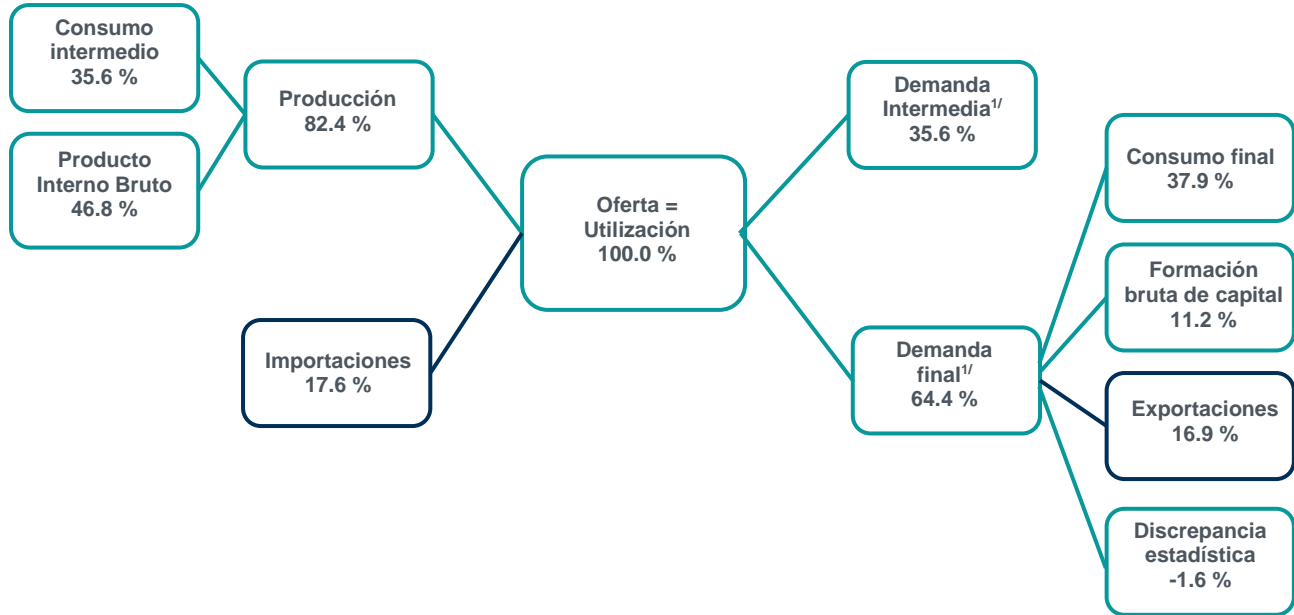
Consumo intermedio
35.6 %

Producto Interno Bruto
46.8 %

Producción
82.4 %

Importaciones
17.6 %

Oferta = Utilización
100.0 %

Demanda Intermedia$^{1/}$
35.6 %

Demanda final$^{1/}$
64.4 %

Consumo final
37.9 %

Formación bruta de capital
11.2 %

Exportaciones
16.9 %

Discrepancia estadística
-1.6 %